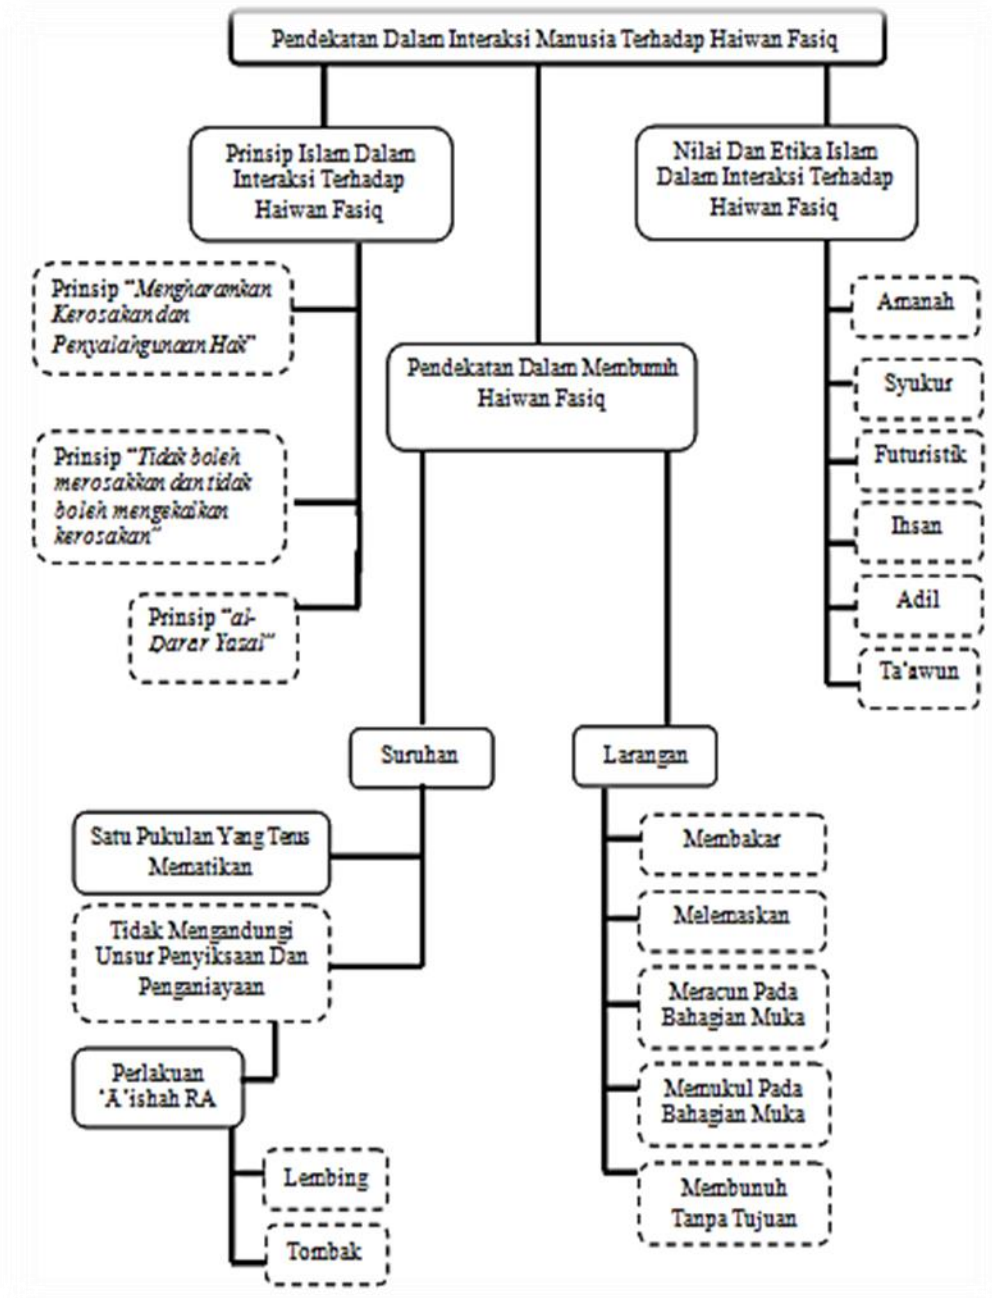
Pendekatan Dalam Interaksi Manusia Terhadap Haiwan Fasiq

Prinsip Islam Dalam Interaksi Terhadap Haiwan Fasiq

Prinsip "*Mengharamkan Kerosakan dan Penyalahgunaan Hak*"

Prinsip "*Tidak boleh merosakkan dan tidak boleh mengekalkan kerosakan*"

Prinsip "*al-Darar Yazal*"

Pendekatan Dalam Membunuh Haiwan Fasiq

Nilai Dan Etika Islam Dalam Interaksi Terhadap Haiwan Fasiq

Amanah

Syukur

Futuristik

Ihsan

Adil

Ta'awun

Suruhan

Larangan

Satu Pukulan Yang Terus Mematikan

Tidak Mengandungi Unsur Penyiksaan Dan Penganiayaan

Perlakuan 'A'ishah RA

Lembing

Tombak

Membakar

Melemaskan

Meracun Pada Bahagian Muka

Memukul Pada Bahagian Muka

Membunuh Tanpa Tujuan